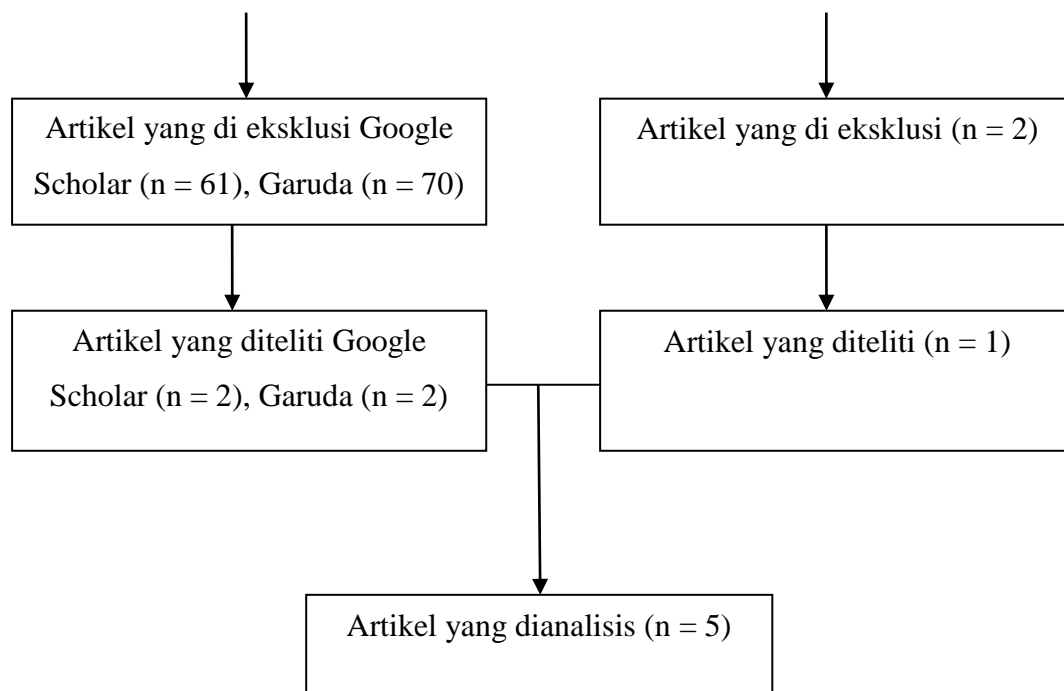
Artikel yang di eksklusi Google Scholar (n = 61), Garuda (n = 70)

Artikel yang di eksklusi (n = 2)

Artikel yang diteliti Google Scholar (n = 2), Garuda (n = 2)

Artikel yang diteliti (n = 1)

Artikel yang dianalisis (n = 5)